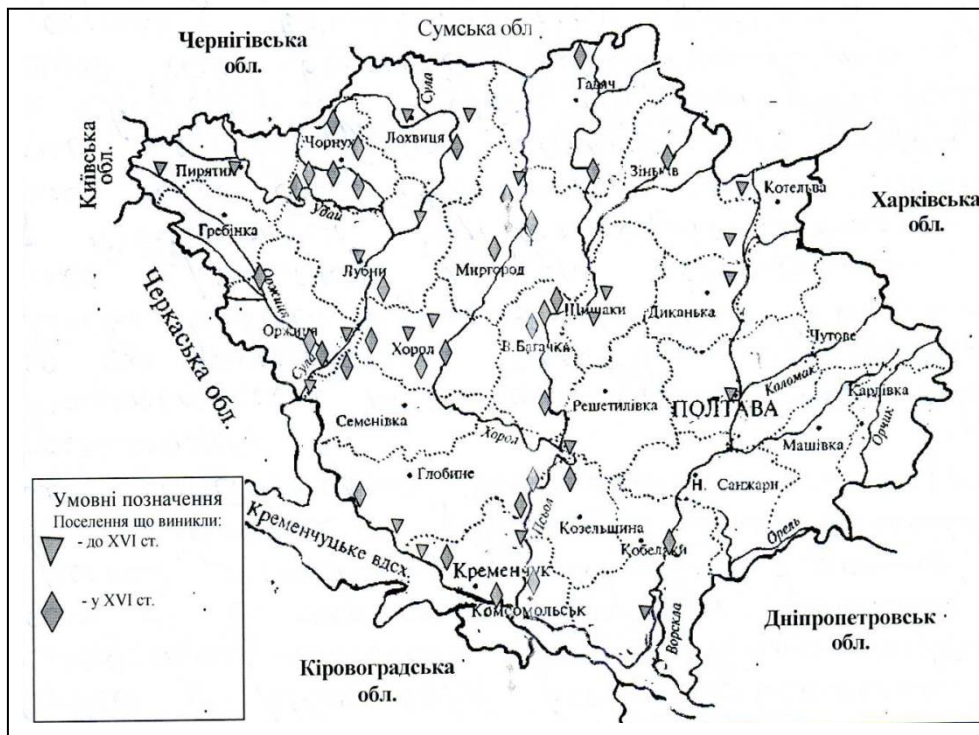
Сумська обл

Чернігівська обл.

Київська обл.

Харківська обл.

Черкаська обл.

Гадяч

Сула

Лохвиця

Чорнухи

Пирятин

Зіньків

Котельва

Удай

Гребінка

Лубни

Миргород

Оржиця

Оржиця

Шишаки

Диканька

Хорол

В. Багачка

Чутове

Сула

Коломак

Карлівка

Решетилівка

ПОЛТАВА

Семенівка

Хорол

Машівка

Орчик

Глобине

Н. Санжари

Умовні позначення
Поселення що виникли:
- до XVI ст.
- у XVI ст.

Кременчуцьке вдсх.

Псьол

Козельщина

Кобеляки

Орель

Кременчук

Комсомольськ

Ворскла

Дніпропетровськ обл.

Кіровоградська обл.